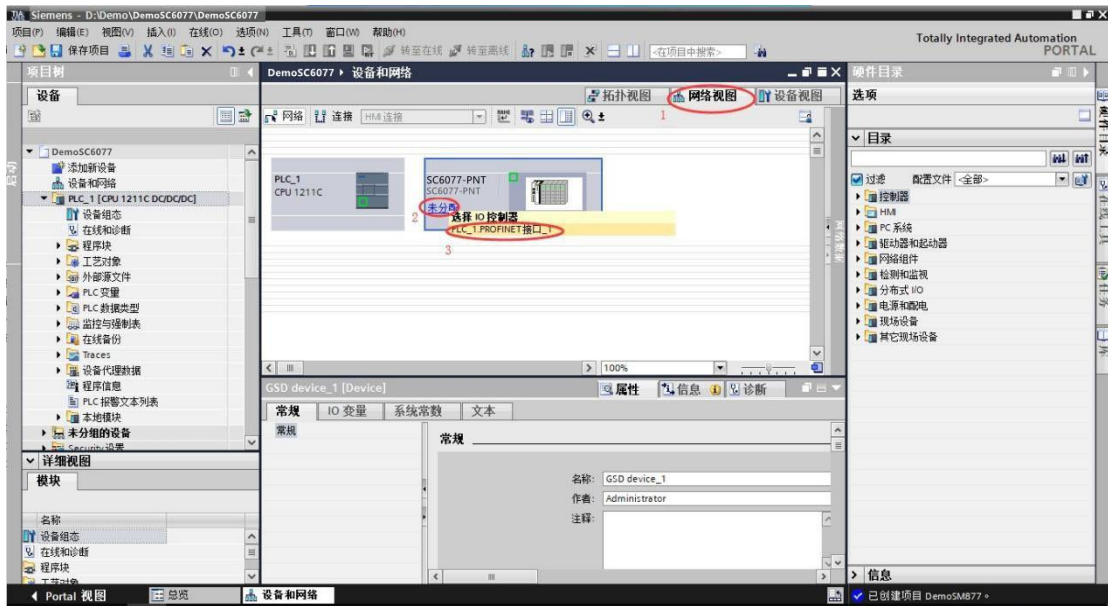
Siemens - D:\Demo\DemoSC6077\DemoSC6077

项目(P) 编辑(E) 视图(V) 插入(I) 在线(O) 选项(N) 工具(T) 窗口(W) 帮助(H)

保存项目 转至在线 转至离线 <在项目中搜索>

Totally Integrated Automation PORTAL

项目树

设备

DemoSC6077
添加新设备
设备和网络
PLC_1 [CPU 1211C DC/DC/DC]
设备组态
在线和诊断
程序块
工艺对象
外部源文件
PLC 变量
PLC 数据类型
监控与强制表
在线备份
Traces
设备代理数据
程序信息
PLC 报警文本列表
本地模块
未分组的设备
Security 设置

详细视图

模块

名称
设备组态
在线和诊断
程序块
工艺对象

DemoSC6077 ▸ 设备和网络

拓扑视图 网络视图 设备视图

网络 连接 HMI 连接

1

PLC_1
CPU 1211C

SC6077-PNT
SC6077-PNT

未分配

2

选择 IO 控制器
PLC_1.PROFINET 接口_1

3

100%

GSD device_1 [Device]

属性 信息 诊断

常规 IO 变量 系统常数 文本

常规

常规

名称: GSD device_1
作者: Administrator
注释:

硬件目录

选项

目录

过滤 配置文件 <全部>
控制器
HMI
PC 系统
驱动器和起动器
网络组件
检测和监视
分布式 I/O
电源和配电
现场设备
其它现场设备

信息

Portal 视图 总览 设备和网络

已创建项目 DemoSM877。